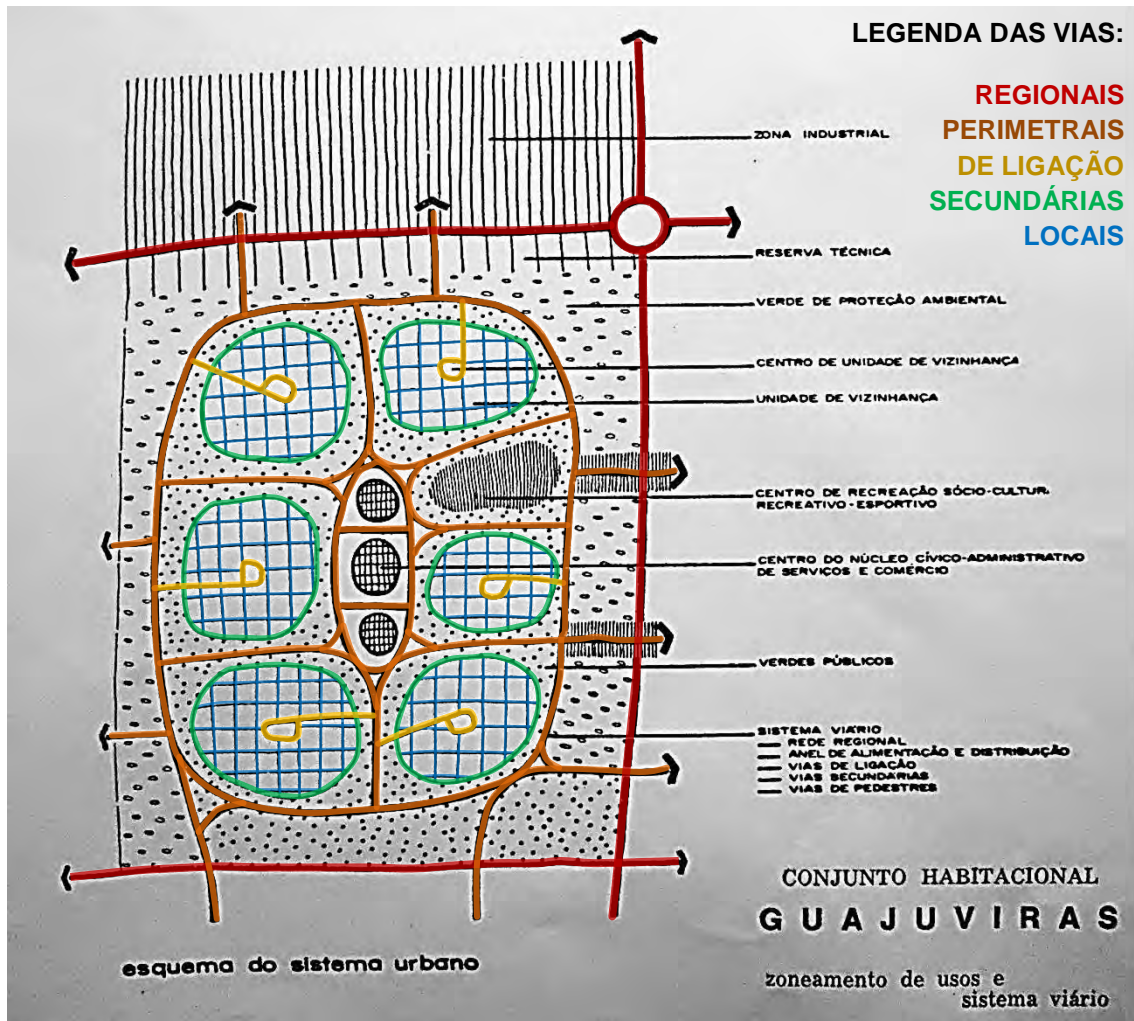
LEGENDA DAS VIAS:

REGIONAIS
PERIMETRAIS
DE LIGAÇÃO
SECUNDÁRIAS
LOCAIS

ZONA INDUSTRIAL

RESERVA TÉCNICA

VERDE DE PROTEÇÃO AMBIENTAL

CENTRO DE UNIDADE DE VIZINHANÇA

UNIDADE DE VIZINHANÇA

CENTRO DE RECREAÇÃO SÓCIO-CULTUR. RECREATIVO-ESPORTIVO

CENTRO DO NÚCLEO CÍVICO-ADMINISTRATIVO DE SERVIÇOS E COMÉRCIO

VERDES PÚBLICOS

SISTEMA VIÁRIO
REDE REGIONAL
ANEL DE ALIMENTAÇÃO E DISTRIBUIÇÃO
VIAS DE LIGAÇÃO
VIAS SECUNDÁRIAS
VIAS DE PEDESTRES

CONJUNTO HABITACIONAL
GUAJUVIRAS

esquema do sistema urbano

zoneamento de usos e sistema viário